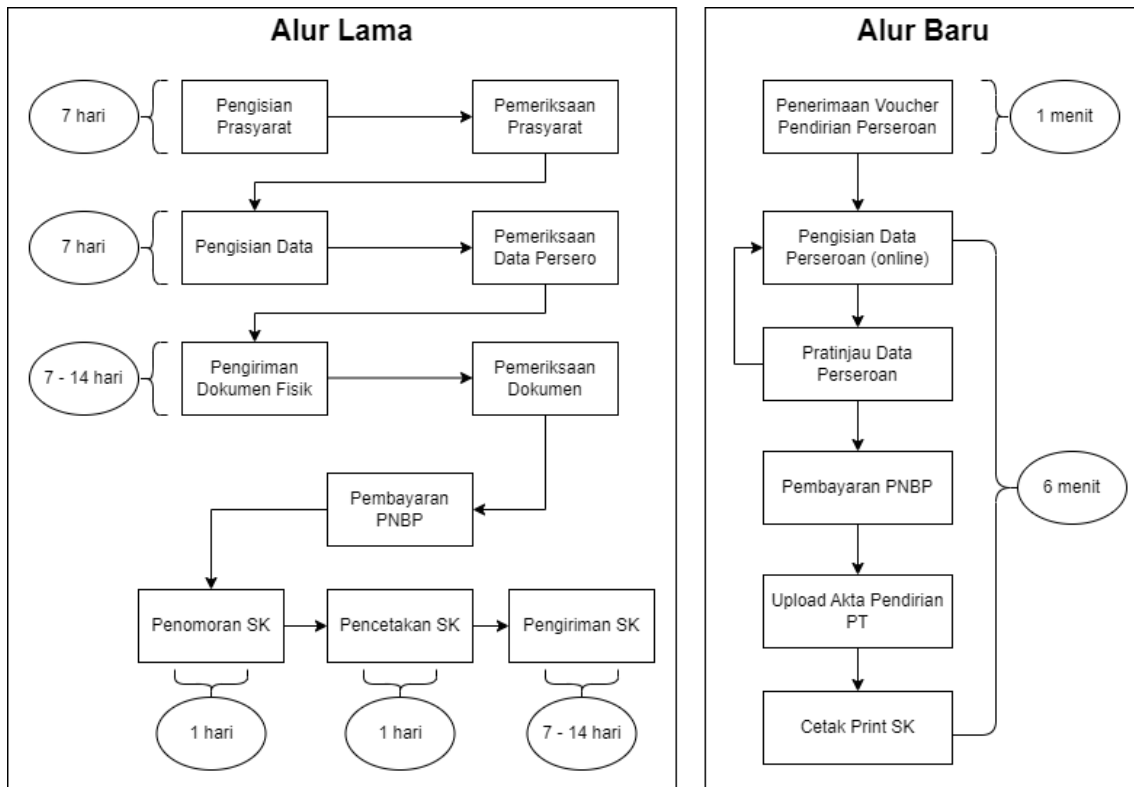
Alur Lama

7 hari

Pengisian Prasyarat

Pemeriksaan Prasyarat

7 hari

Pengisian Data

Pemeriksaan Data Persero

7 - 14 hari

Pengiriman Dokumen Fisik

Pemeriksaan Dokumen

Pembayaran PNBP

Penomoran SK

Pencetakan SK

Pengiriman SK

1 hari

1 hari

7 - 14 hari

Alur Baru

Penerimaan Voucher Pendirian Perseroan

1 menit

Pengisian Data Perseroan (online)

Pratinjau Data Perseroan

Pembayaran PNBP

6 menit

Upload Akta Pendirian PT

Cetak Print SK